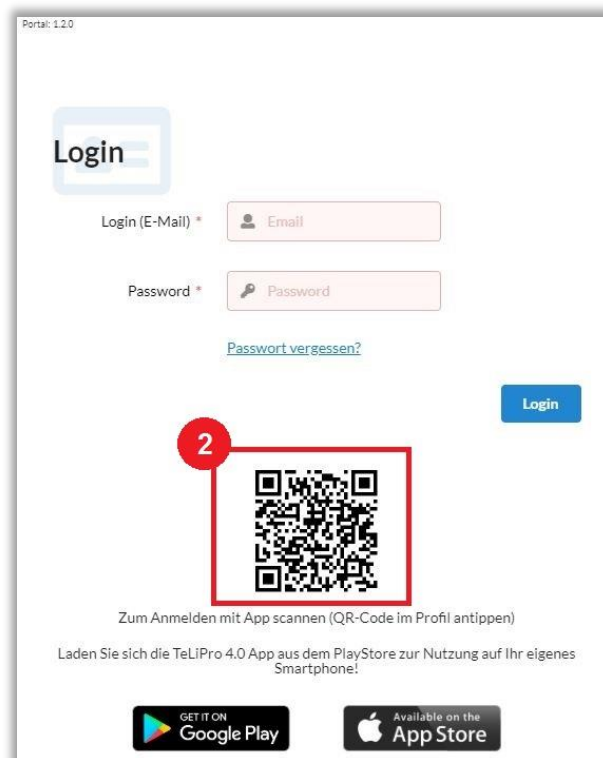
Portal: 1.2.0

Login

Login (E-Mail) * Email

Password * Password

Passwort vergessen?

Login

2

Zum Anmelden mit App scannen (QR-Code im Profil antippen)

Laden Sie sich die TeLiPro 4.0 App aus dem PlayStore zur Nutzung auf Ihr eigenes Smartphone!

GET IT ON Google Play

Available on the App Store